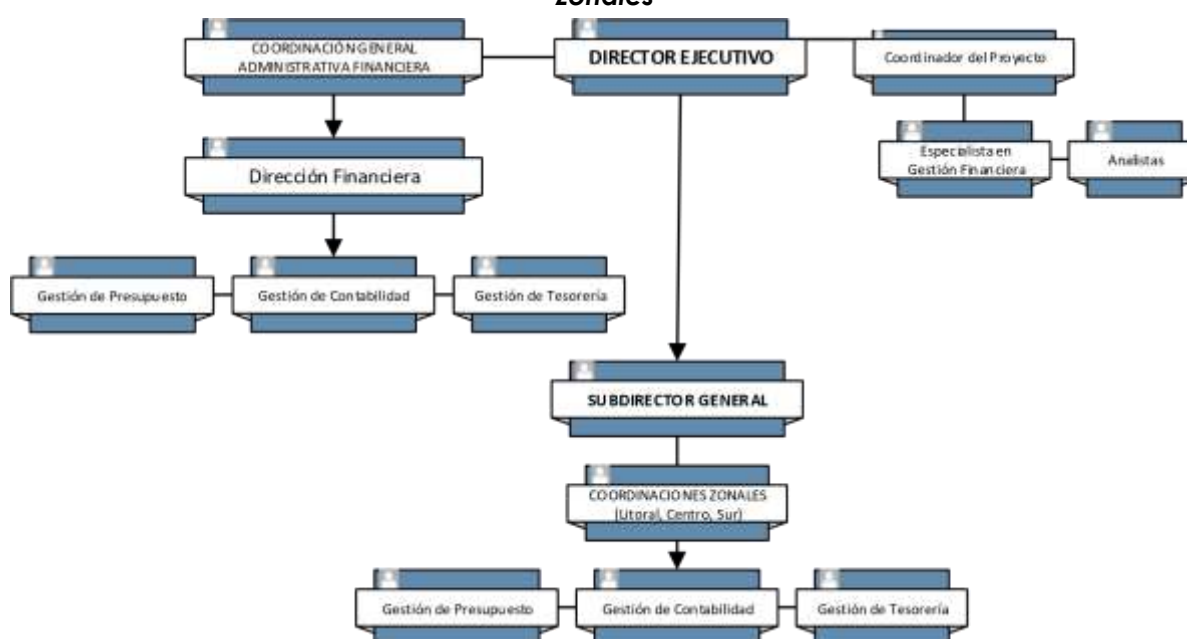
zonales

COORDINACIÓN GENERAL ADMINISTRATIVA FINANCIERA

DIRECTOR EJECUTIVO

Coordinador del Proyecto

Especialista en Gestión Financiera

Analistas

Dirección Financiera

Gestión de Presupuesto

Gestión de Contabilidad

Gestión de Tesorería

SUBDIRECTOR GENERAL

COORDINACIONES ZONALES (Litoral, Centro, Sur)

Gestión de Presupuesto

Gestión de Contabilidad

Gestión de Tesorería